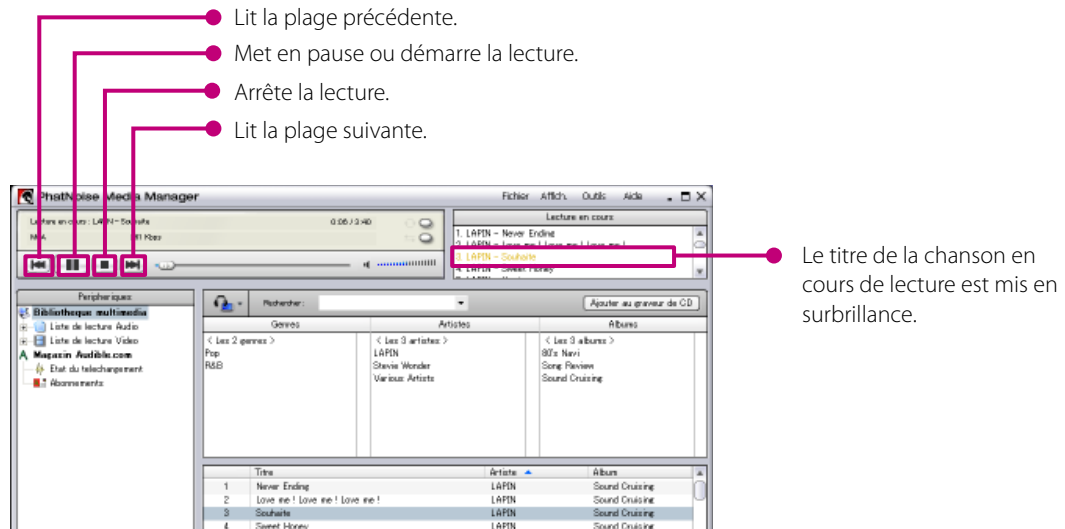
Lit la plage précédente.

Met en pause ou démarre la lecture.

Arrête la lecture.

Lit la plage suivante.

PhatNoise Media Manager

Fichier Affich. Outils Aide

Lecture en cours : LAPIN - Souhaite 0:26 / 3:40

M4A 81 Kbps

Lecture en cours

1. LAPIN - Never Ending

2. LAPIN - Love me ! Love me ! Love me !

3. LAPIN - Souhaite

4. LAPIN - Sweet Honey

Le titre de la chanson en cours de lecture est mis en surbrillance.

Peripheriques

Bibliotheque multimedia

Liste de lecture Audio

Liste de lecture Video

Magazin Audible.com

Etat du telechargement

Abonnements

Rechercher :

Ajouter au graveur de CD

Genres

Artistes

Albums

< Les 2 genres >

Pop

R&B

< Les 3 artistes >

LAPIN

Stevie Wonder

Various Artists

< Les 3 albums >

80's Navi

Song Review

Sound Cruising

| | Titre | Artiste | Album |
|---|---|---|---|
| 1 | Never Ending | LAPIN | Sound Cruising |
| 2 | Love me ! Love me ! Love me ! | LAPIN | Sound Cruising |
| 3 | Souhaite | LAPIN | Sound Cruising |
| 4 | Sweet Honey | LAPIN | Sound Cruising |